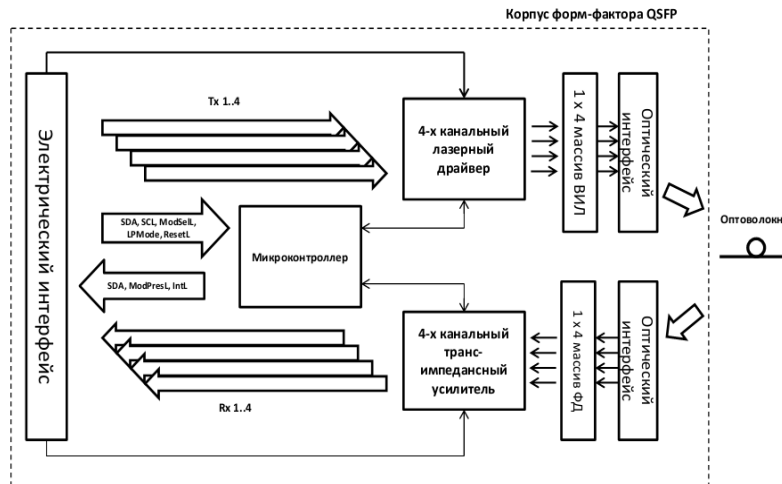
Корпус форм-фактора QSFP

Электрический интерфейс

Tx 1..4

4-х канальный лазерный драйвер

1 х 4 массив ВИЛ

Оптический интерфейс

SDA, SCL, ModSelL, LPMode, ResetL

Микроконтроллер

SDA, ModPresL, IntL

Оптоволокн

4-х канальный транс-импедансный усилитель

1 х 4 массив ФД

Оптический интерфейс

Rx 1..4